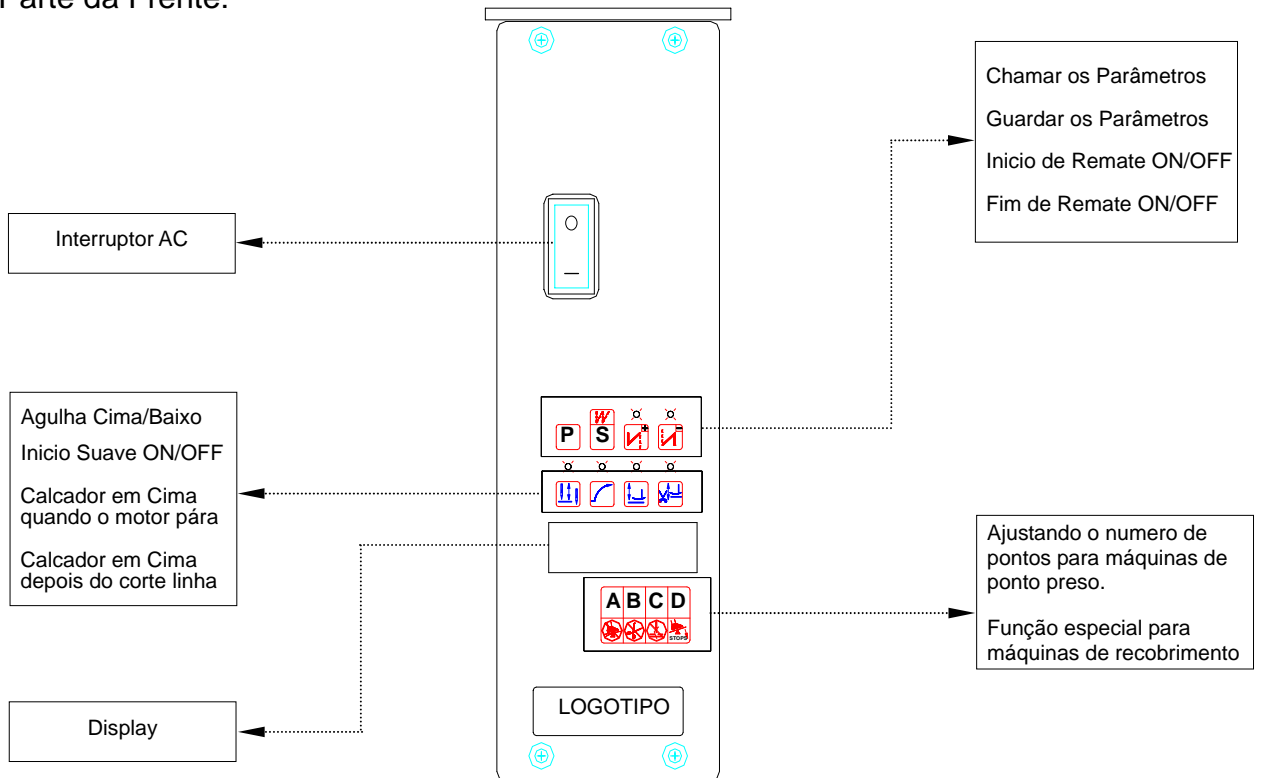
Parte da Frente:

Interruptor AC

O
—

Chamar os Parâmetros

Guardar os Parâmetros

Inicio de Remate ON/OFF

Fim de Remate ON/OFF

P S

Agulha Cima/Baixo

Inicio Suave ON/OFF

Calcador em Cima quando o motor pára

Calcador em Cima depois do corte linha

A B C D

STOPS

Ajustando o numero de pontos para máquinas de ponto preso.

Função especial para máquinas de recobrimento

LOGOTIPO

Display